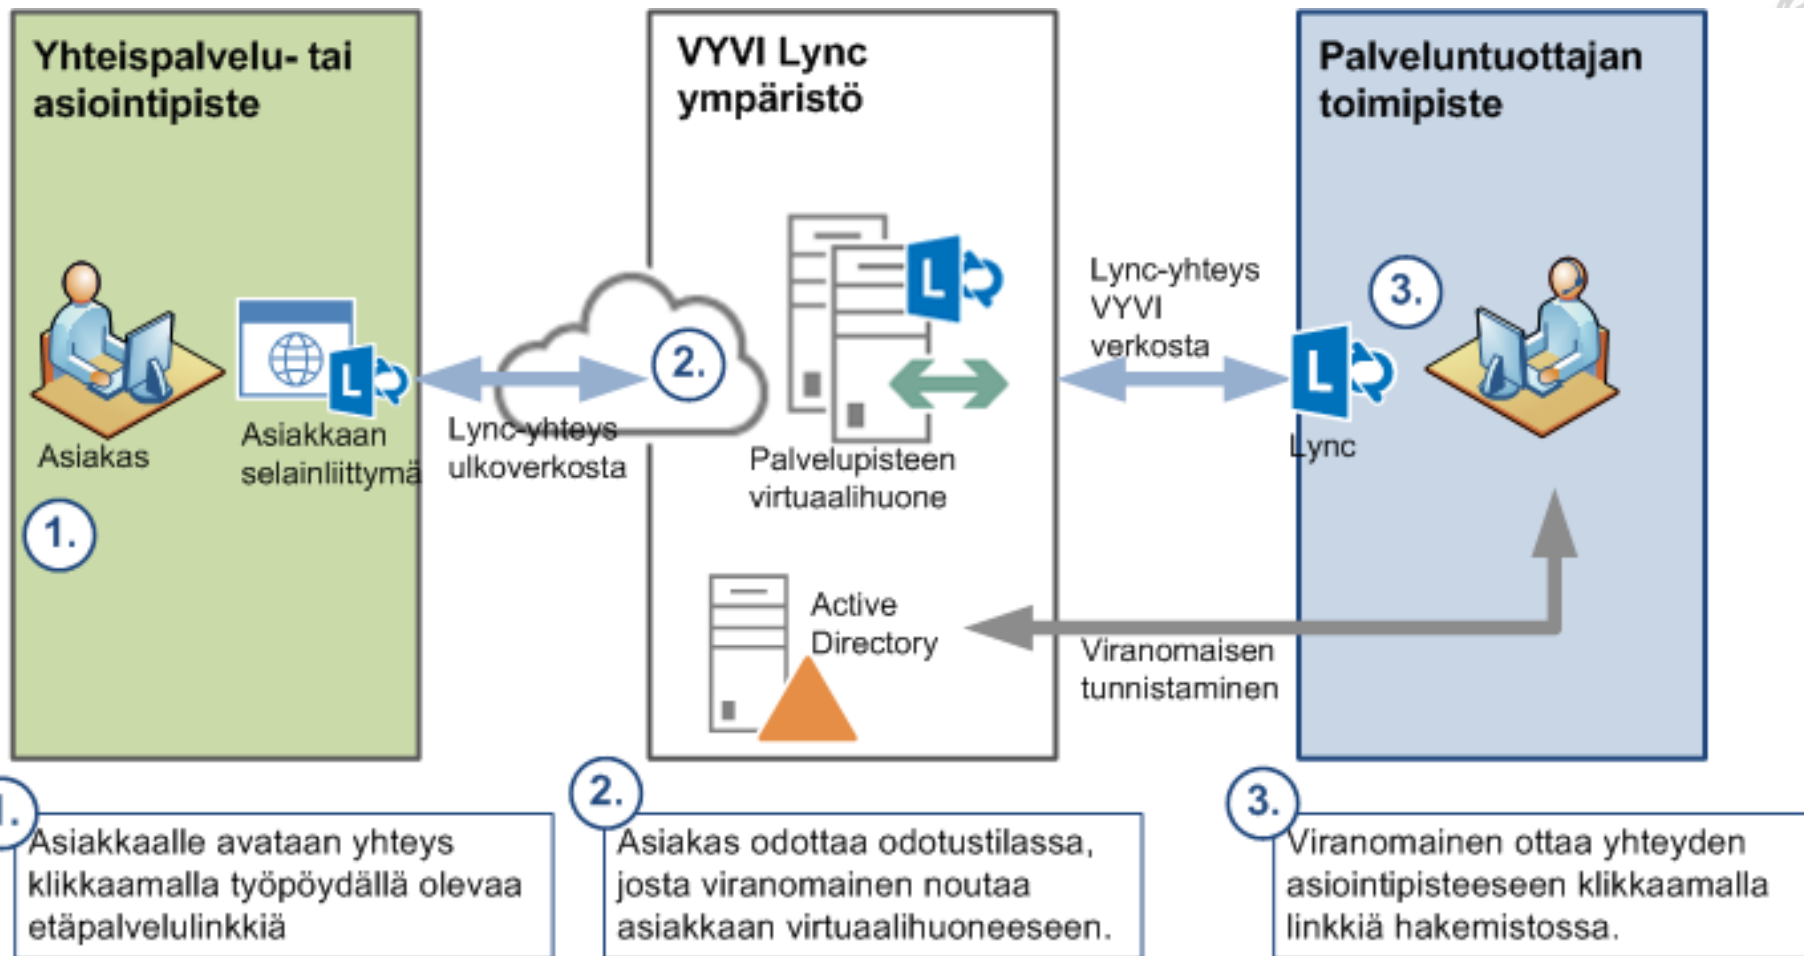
Yhteispalvelu- tai asiointipiste

Asiakas

Asiakkaan selainliittymä

1.

VYVI Lync ympäristö

2.

Lync-yhteys ulkoverkosta

Palvelupisteen virtuaalihuone

Active Directory

Lync-yhteys VYVI verkosta

Viranomaisen tunnistaminen

Palveluntuottajan toimipiste

3.

Lync

1. Asiakkaalle avataan yhteys klikkaamalla työpöydällä olevaa etäpalvelulinkkiä

2. Asiakas odottaa odotustilassa, josta viranomainen noutaa asiakkaan virtuaalihuoneeseen.

3. Viranomainen ottaa yhteyden asiointipisteeseen klikkaamalla linkkiä hakemistossa.